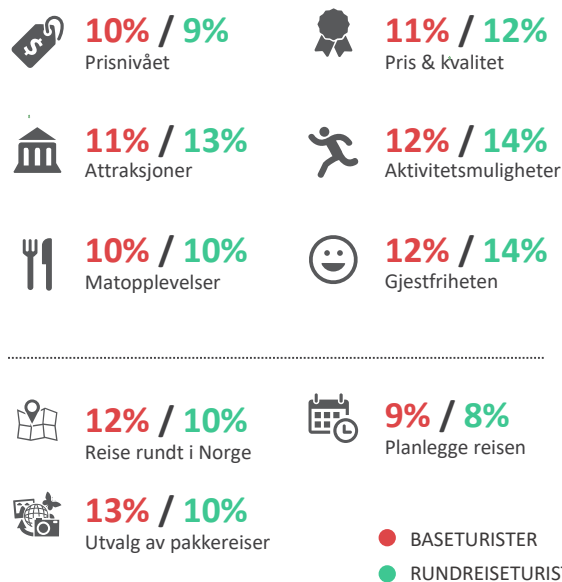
10% / 9%
Prisnivået

11% / 12%
Pris & kvalitet

11% / 13%
Attraksjoner

12% / 14%
Aktivitetsmuligheter

10% / 10%
Matopplevelser

12% / 14%
Gjestfriheten

12% / 10%
Reise rundt i Norge

9% / 8%
Planlegge reisen

13% / 10%
Utvalg av pakkereiser

BASETURISTER
RUNDREISETURIS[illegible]